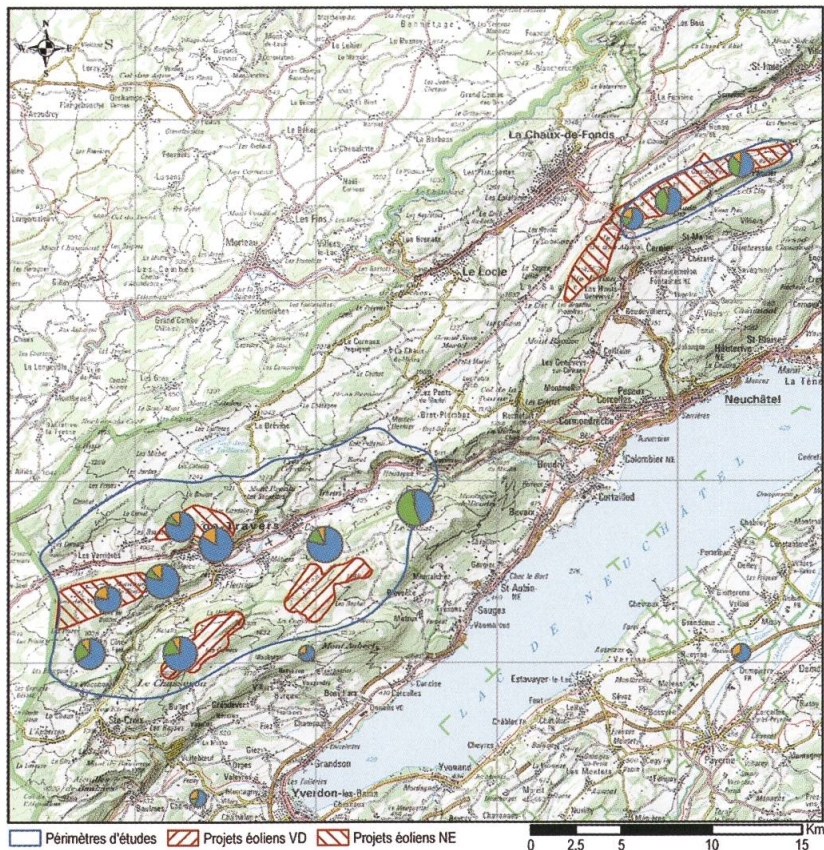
N
S
E
O
La Chaux-de-Fonds
Le Locle
St-Imier
Neuchâtel
Les Verrières
Fleurier
Travers
Le Chasseron
Ste-Croix
Grandson
Yverdon-les-Bains
Estavayer-le-Lac
St-Aubin
Colombier NE
Cortaillod
Boudry
Bevaix
Payerne
LAC DE NEUCHÂTEL
La Brévine
Morteau
Les Fins
Cernier
St-Blaise
La Tène
Corcelles
Peseux
Auvernier
Montmollin
Les Ponts-de-Martel
Brot-Plamboz
Rochefort
Mont Aubert
Bullet
Concise
Sauges
Périmètres d'études
Projets éoliens VD
Projets éoliens NE
0
2.5
5
10
15
Km